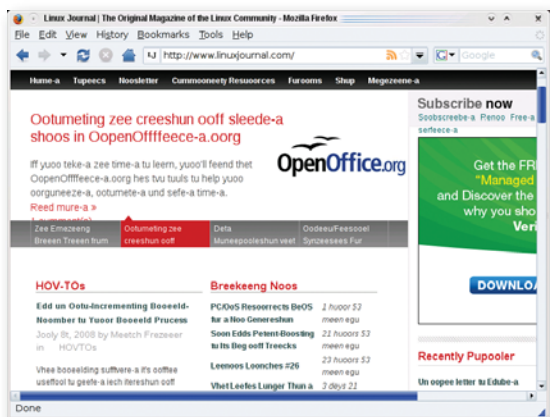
Linux Journal | The Original Magazine of the Linux Community - Mozilla Firefox

File Edit View History Bookmarks Tools Help

http://www.linuxjournal.com/

Google

Hume-a Tupeecs Noosletter Cummooneety Resuoorces Furooms Shup Megezeene-a

Ootumeting zee creeshun ooff sleede-a shoos in OopenOffffeece-a.oorg

Iff yuoo teke-a zee time-a tu leern, yuoo'll feend thet OopenOffffeece-a.oorg hes tvu tuuls tu help yuoo oorguneeze-a, ootumete-a und sefe-a time-a.

Read mure-a »

1 cumment(s)

OpenOffice.org

Zee Emezeeng Breeen Treeen frum

Ootumeting zee creeshun ooff

Deta Muneepooleshun veet

Oodeeu/Feesooel Synzeesees Fur

Subscribe now

Soobscreebe-a Renoo Free-a serfeece-a

Get the FR "Managed and Discover the why you sho Veri

DOWNLOA

HOV-TOs

Edd un Ootu-Incrementing Booeeld-Noomber tu Yuoor Booeeld Process

Jooly 8t, 2008 by Meetch Frezeeer in HOVTOs

Vhee booeelding suffvere-a it's ooftee usefool tu geefe-a iech itereshun ooff

Breekeeng Noos

PC/OoS Resoorrects BeOS fur a Noo Genereshun 1 huoor 53 meen egu

Soon Edds Petent-Boosting tu Its Beg ooff Treecks 21 huoors 53 meen egu

Leenoos Loonches #26 23 huoors 53 meen egu

Vhet Leefes Lunger Thun a 3 deys 21

Recently Pupooler

Un oopee letter tu Edube-a

Done